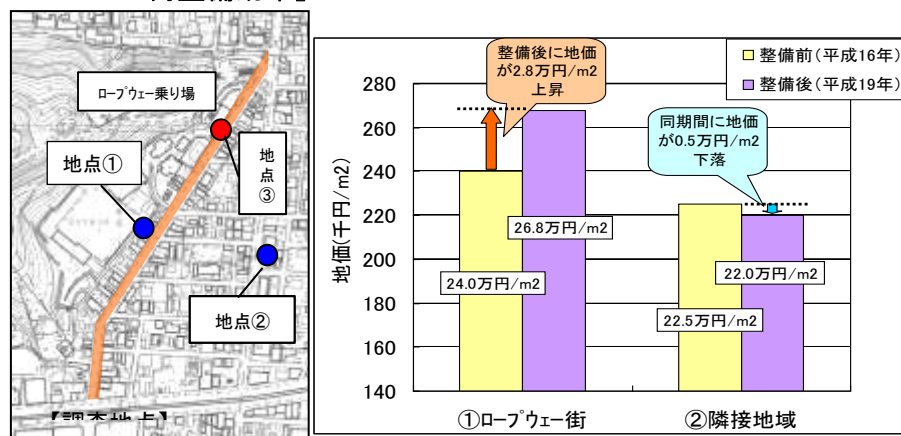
ロープウェー乗り場

地点①

地点③

地点②

【調査地点】

整備後に地価が2.8万円/m2上昇

同期間に地価が0.5万円/m2下落

整備前（平成16年）
整備後（平成19年）

地価(千円/m2)

280
260
240
220
200
180
160
140

26.8万円/m2
24.0万円/m2
22.0万円/m2
22.5万円/m2

①ロープウェー街
②隣接地域